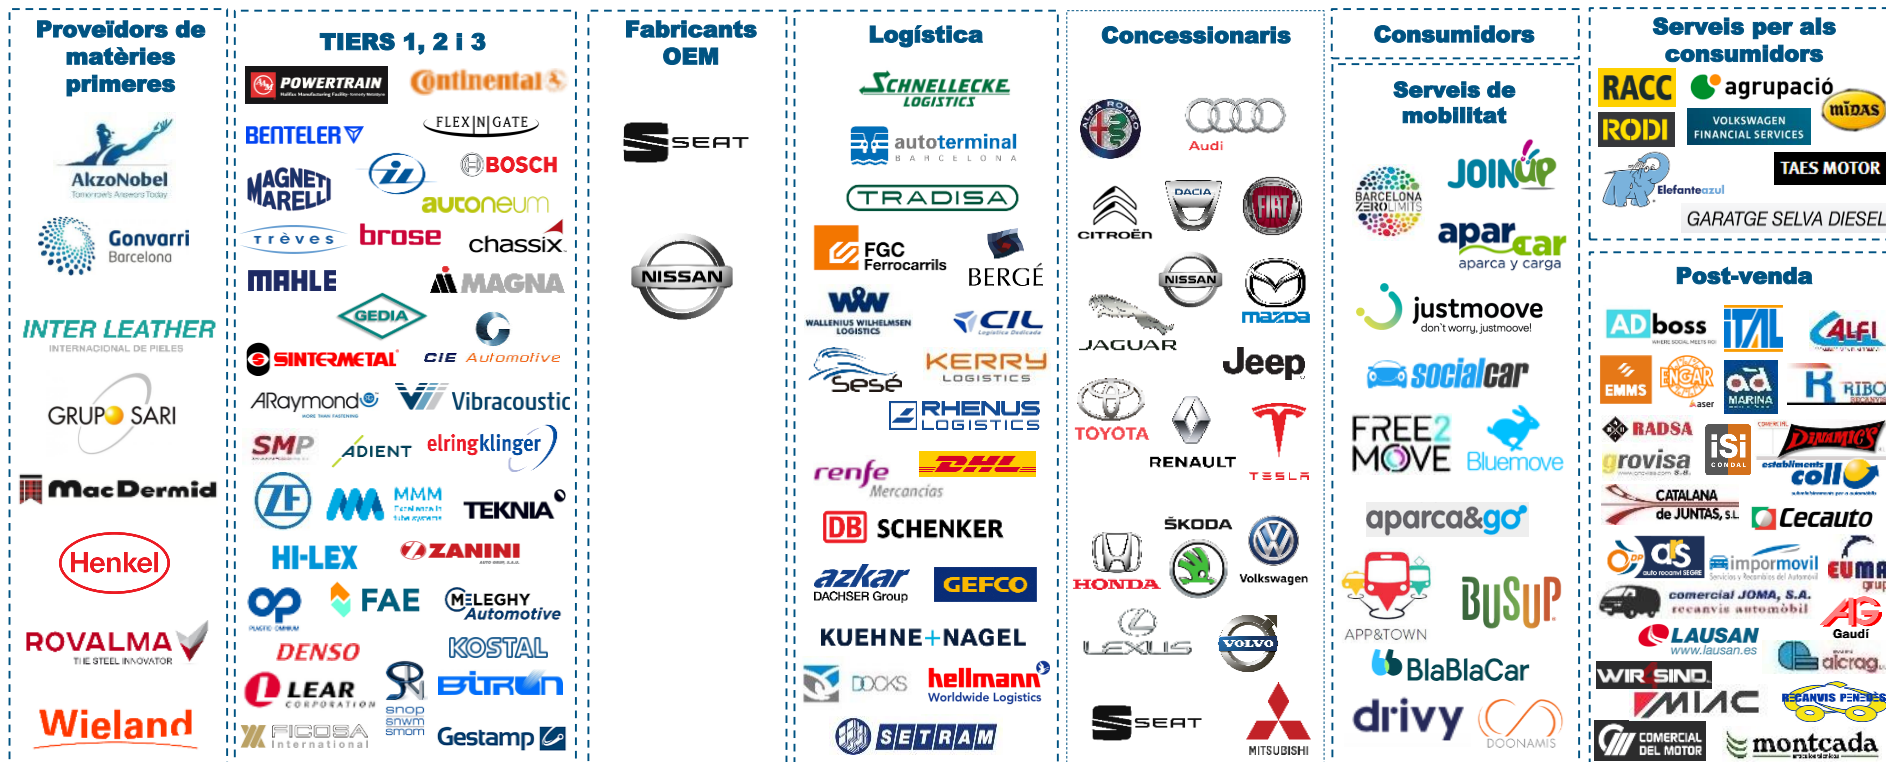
Proveïdors de matèries primeres

AkzoNobel
Tomorrow's Answers Today
Gonvarri Barcelona
INTER LEATHER
INTERNACIONAL DE PIELES
GRUPO SARI
MacDermid
Henkel
ROVALMA
THE STEEL INNOVATOR
Wieland

TIERS 1, 2 i 3

POWERTRAIN
Continental
BENTELER
FLEX|N|GATE
MAGNETI MARELLI
BOSCH
autoneum
trèves
brose
chassix
MAHLE
MAGNA
GEDIA
SINTERMETAL
CIE Automotive
ARaymond
Vibracoustic
SMP
ADIENT
elringklinger
ZF
MMM
TEKNIA
HI-LEX
ZANINI
FAE
MELEGHY Automotive
DENSO
KOSTAL
LEAR CORPORATION
snop
Bitron
FICOSA International
Gestamp

Fabricants OEM

SEAT
NISSAN

Logística

SCHNELLECKE LOGISTICS
autoterminal BARCELONA
TRADISA
FGC Ferrocarrils
BERGÉ
WALLENIUS WILHELMSEN LOGISTICS
CIL
Sesé
KERRY LOGISTICS
RHENUS LOGISTICS
renfe Mercancías
DHL
DB SCHENKER
azkar DACHSER Group
GEFCO
KUEHNE+NAGEL
DOCKS
hellmann Worldwide Logistics
SETRAM

Concessionaris

ALFA ROMEO
Audi
CITROËN
DACIA
FIAT
NISSAN
JAGUAR
mazda
Jeep
TOYOTA
RENAULT
TESLA
ŠKODA
HONDA
Volkswagen
LEXUS
VOLVO
SEAT
MITSUBISHI

Consumidors

Serveis de mobilitat

BARCELONA ZERO LIMITS
JOINUP
aparcar aparca y carga
justmoove don't worry, justmoove!
socialcar
FREE2MOVE
Bluemove
aparca&go
APP&TOWN
BUSUP
BlaBlaCar
drivy
DOONAMIS

Serveis per als consumidors

RACC
agrupació
RODI
VOLKSWAGEN FINANCIAL SERVICES
MIDAS
Elefante azul
TAES MOTOR
GARATGE SELVA DIESEL

Post-venda

AD boss
ITAL
ALFI
EMMS
ENGAR
MARINA
RIBO
RADSA
iSi CONDAL
DINAMICS
grovisa
coll
CATALANA de JUNTAS, S.L.
Cecauto
ds
impormovil
EUMA
comercial JOMA, S.A. recanvis automòbil
LAUSAN www.lausan.es
AG Gaudí
alcrag
WIR SINO
MIAC
RECANVIS PENEDES
COMERCIAL DEL MOTOR
montcada